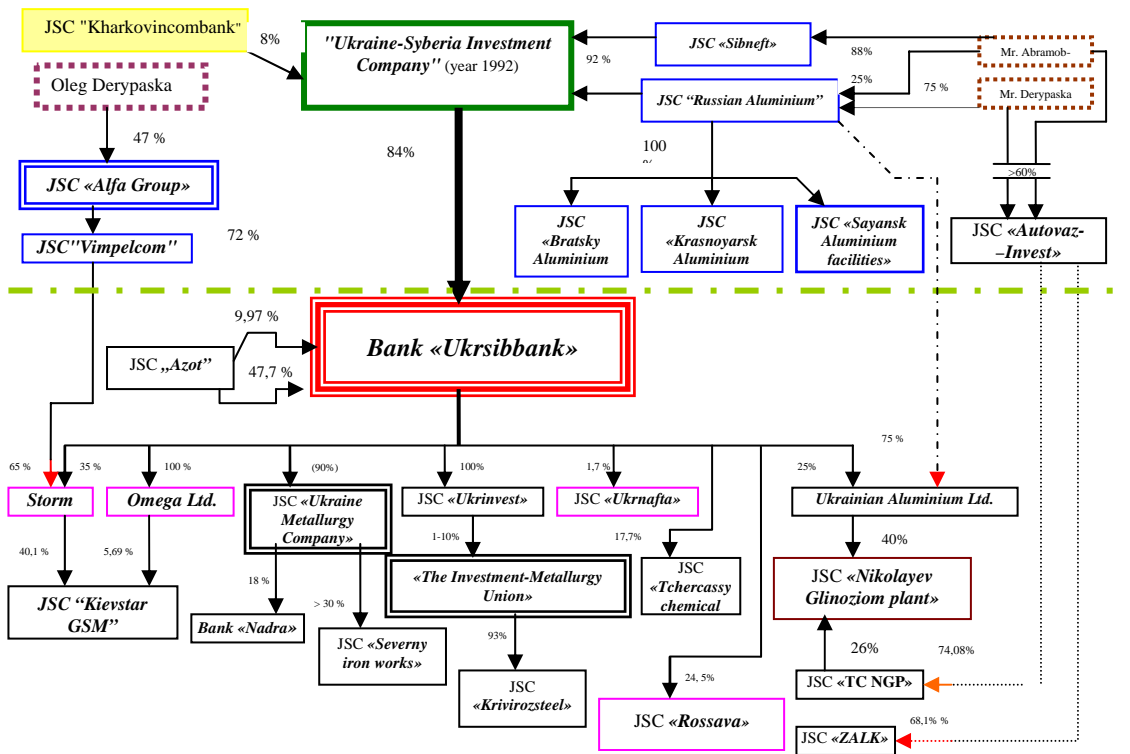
JSC "Kharkovincombank"

8%

"Ukraine-Syberia Investment Company" (year 1992)

JSC «Sibneft»

92 %

88%

Mr. Abramob-

25%

75 %

Mr. Derypaska

JSC "Russian Aluminium"

Oleg Derypaska

47 %

84%

100 %

JSC «Alfa Group»

JSC"Vimpelcom"

72 %

JSC «Bratsky Aluminium

JSC «Krasnoyarsk Aluminium

JSC «Sayansk Aluminium facilities»

>60%

JSC «Autovaz-–Invest»

9,97 %

JSC „Azot"

Bank «Ukrsibbank»

47,7 %

75 %

65 %

35 %

100 %

(90%)

100%

1,7 %

25%

Storm

Omega Ltd.

JSC «Ukraine Metallurgy Company»

JSC «Ukrinvest»

JSC «Ukrnafta»

Ukrainian Aluminium Ltd.

40,1 %

5,69 %

1-10%

17,7%

40%

JSC "Kievstar GSM"

18 %

«The Investment-Metallurgy Union»

JSC «Tchercassy chemical

JSC «Nikolayev Glinoziom plant»

Bank «Nadra»

> 30 %

JSC «Severny iron works»

93%

26%

74,08%

JSC «Krivirozsteel»

24, 5%

JSC «TC NGP»

JSC «Rossava»

68,1% %

JSC «ZALK»